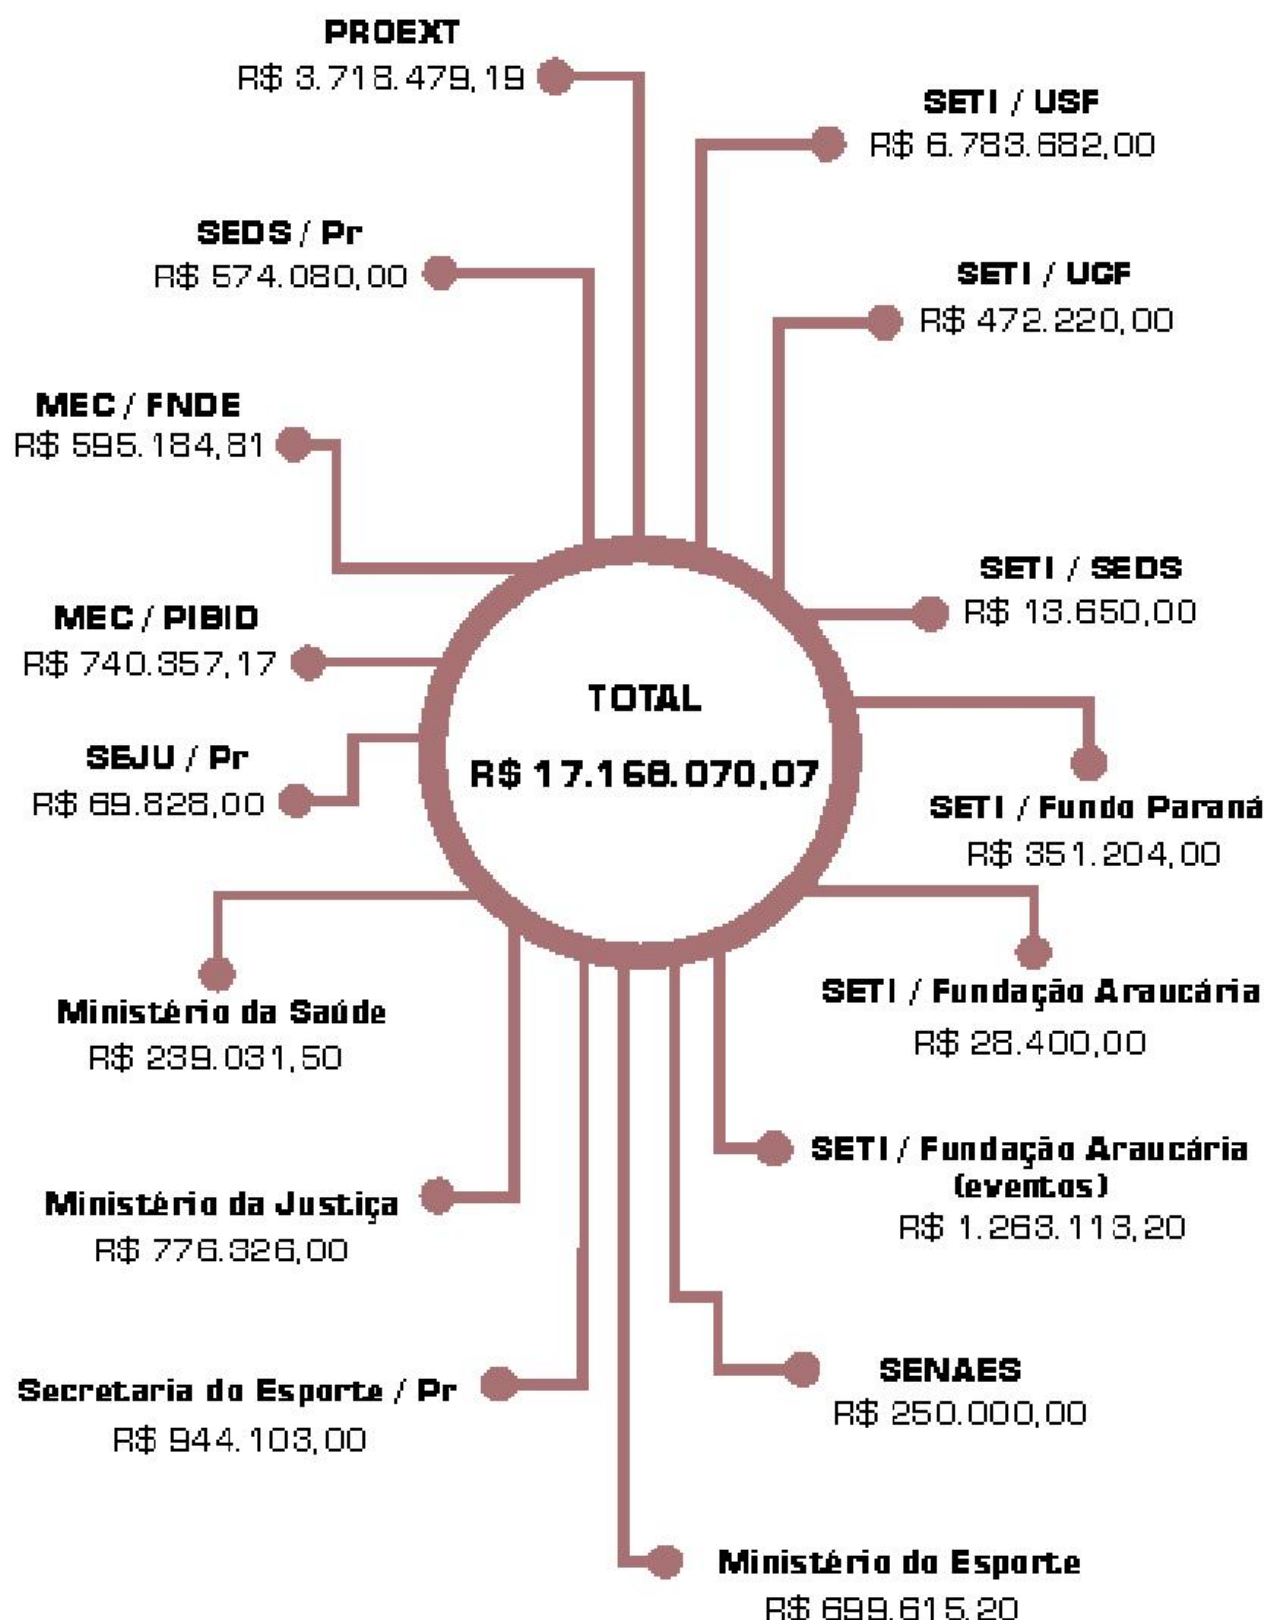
PROEXT
R$ 3.718.479,19

SETI / USF
R$ 6.783.682,00

SEDS / Pr
R$ 574.080,00

SETI / UGF
R$ 472.220,00

MEC / FNDE
R$ 595.184,81

SETI / SEDS
R$ 13.650,00

MEC / PIBID
R$ 740.357,17

TOTAL
R$ 17.168.070,07

SEJU / Pr
R$ 69.828,00

SETI / Fundo Paraná
R$ 351.204,00

Ministério da Saúde
R$ 239.031,50

SETI / Fundação Araucária
R$ 28.400,00

SETI / Fundação Araucária (eventos)
R$ 1.263.113,20

Ministério da Justiça
R$ 776.326,00

SENAES
R$ 250.000,00

Secretaria do Esporte / Pr
R$ 944.103,00

Ministério do Esporte
R$ 699.615,20